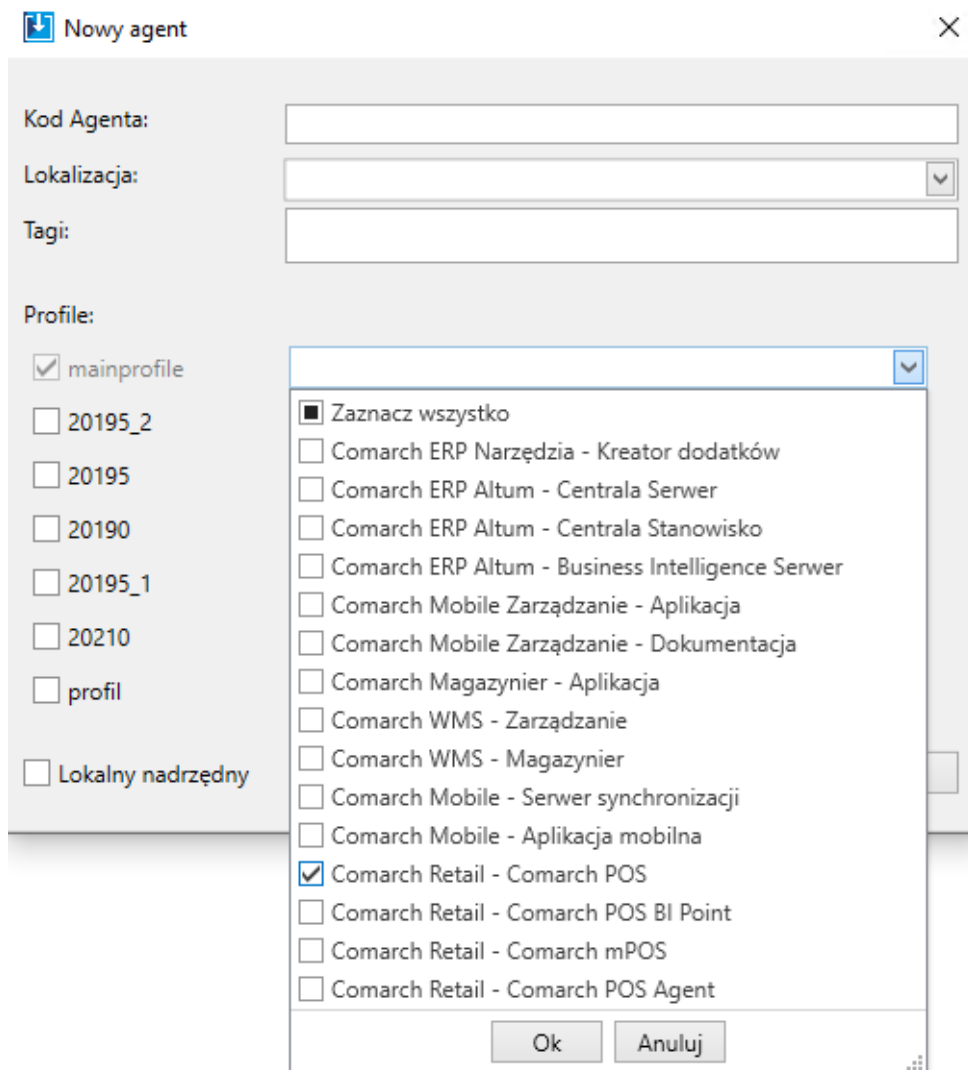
Nowy agent

Kod Agenta:

Lokalizacja:

Tagi:

Profile:

mainprofile

20195_2

20195

20190

20195_1

20210

profil

Lokalny nadrzędny

Zaznacz wszystko

Comarch ERP Narzędzia - Kreator dodatków

Comarch ERP Altum - Centrala Serwer

Comarch ERP Altum - Centrala Stanowisko

Comarch ERP Altum - Business Intelligence Serwer

Comarch Mobile Zarządzanie - Aplikacja

Comarch Mobile Zarządzanie - Dokumentacja

Comarch Magazynier - Aplikacja

Comarch WMS - Zarządzanie

Comarch WMS - Magazynier

Comarch Mobile - Serwer synchronizacji

Comarch Mobile - Aplikacja mobilna

Comarch Retail - Comarch POS

Comarch Retail - Comarch POS BI Point

Comarch Retail - Comarch mPOS

Comarch Retail - Comarch POS Agent

Ok

Anuluj